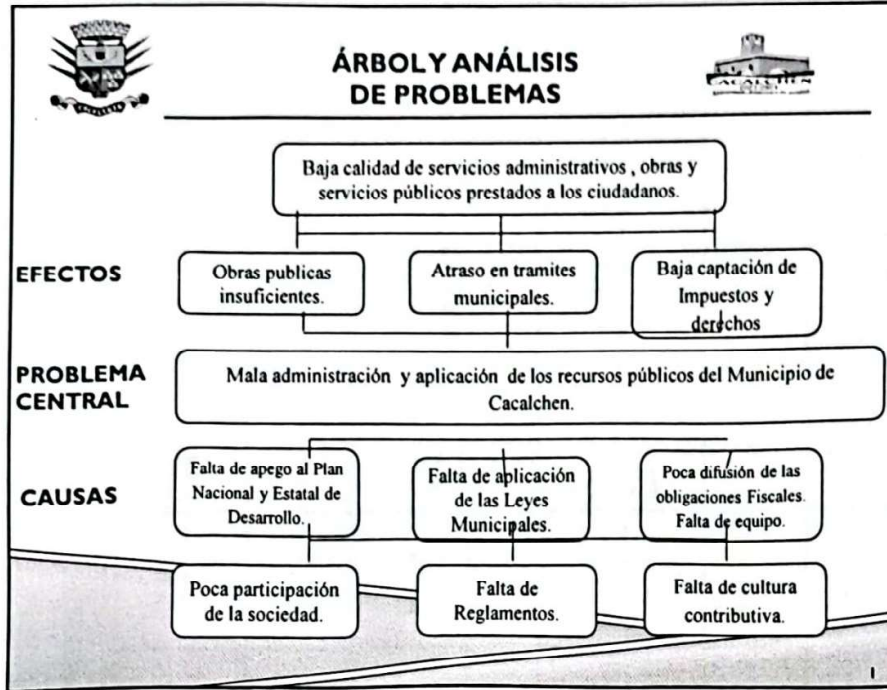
ÁRBOL Y ANÁLISIS DE PROBLEMAS

Baja calidad de servicios administrativos , obras y servicios públicos prestados a los ciudadanos.

EFECTOS

Obras publicas insuficientes.

Atraso en tramites municipales.

Baja captación de Impuestos y derechos

PROBLEMA CENTRAL

Mala administración y aplicación de los recursos públicos del Municipio de Cacalchen.

CAUSAS

Falta de apego al Plan Nacional y Estatal de Desarrollo.

Falta de aplicación de las Leyes Municipales.

Poca difusión de las obligaciones Fiscales. Falta de equipo.

Poca participación de la sociedad.

Falta de Reglamentos.

Falta de cultura contributiva.

1